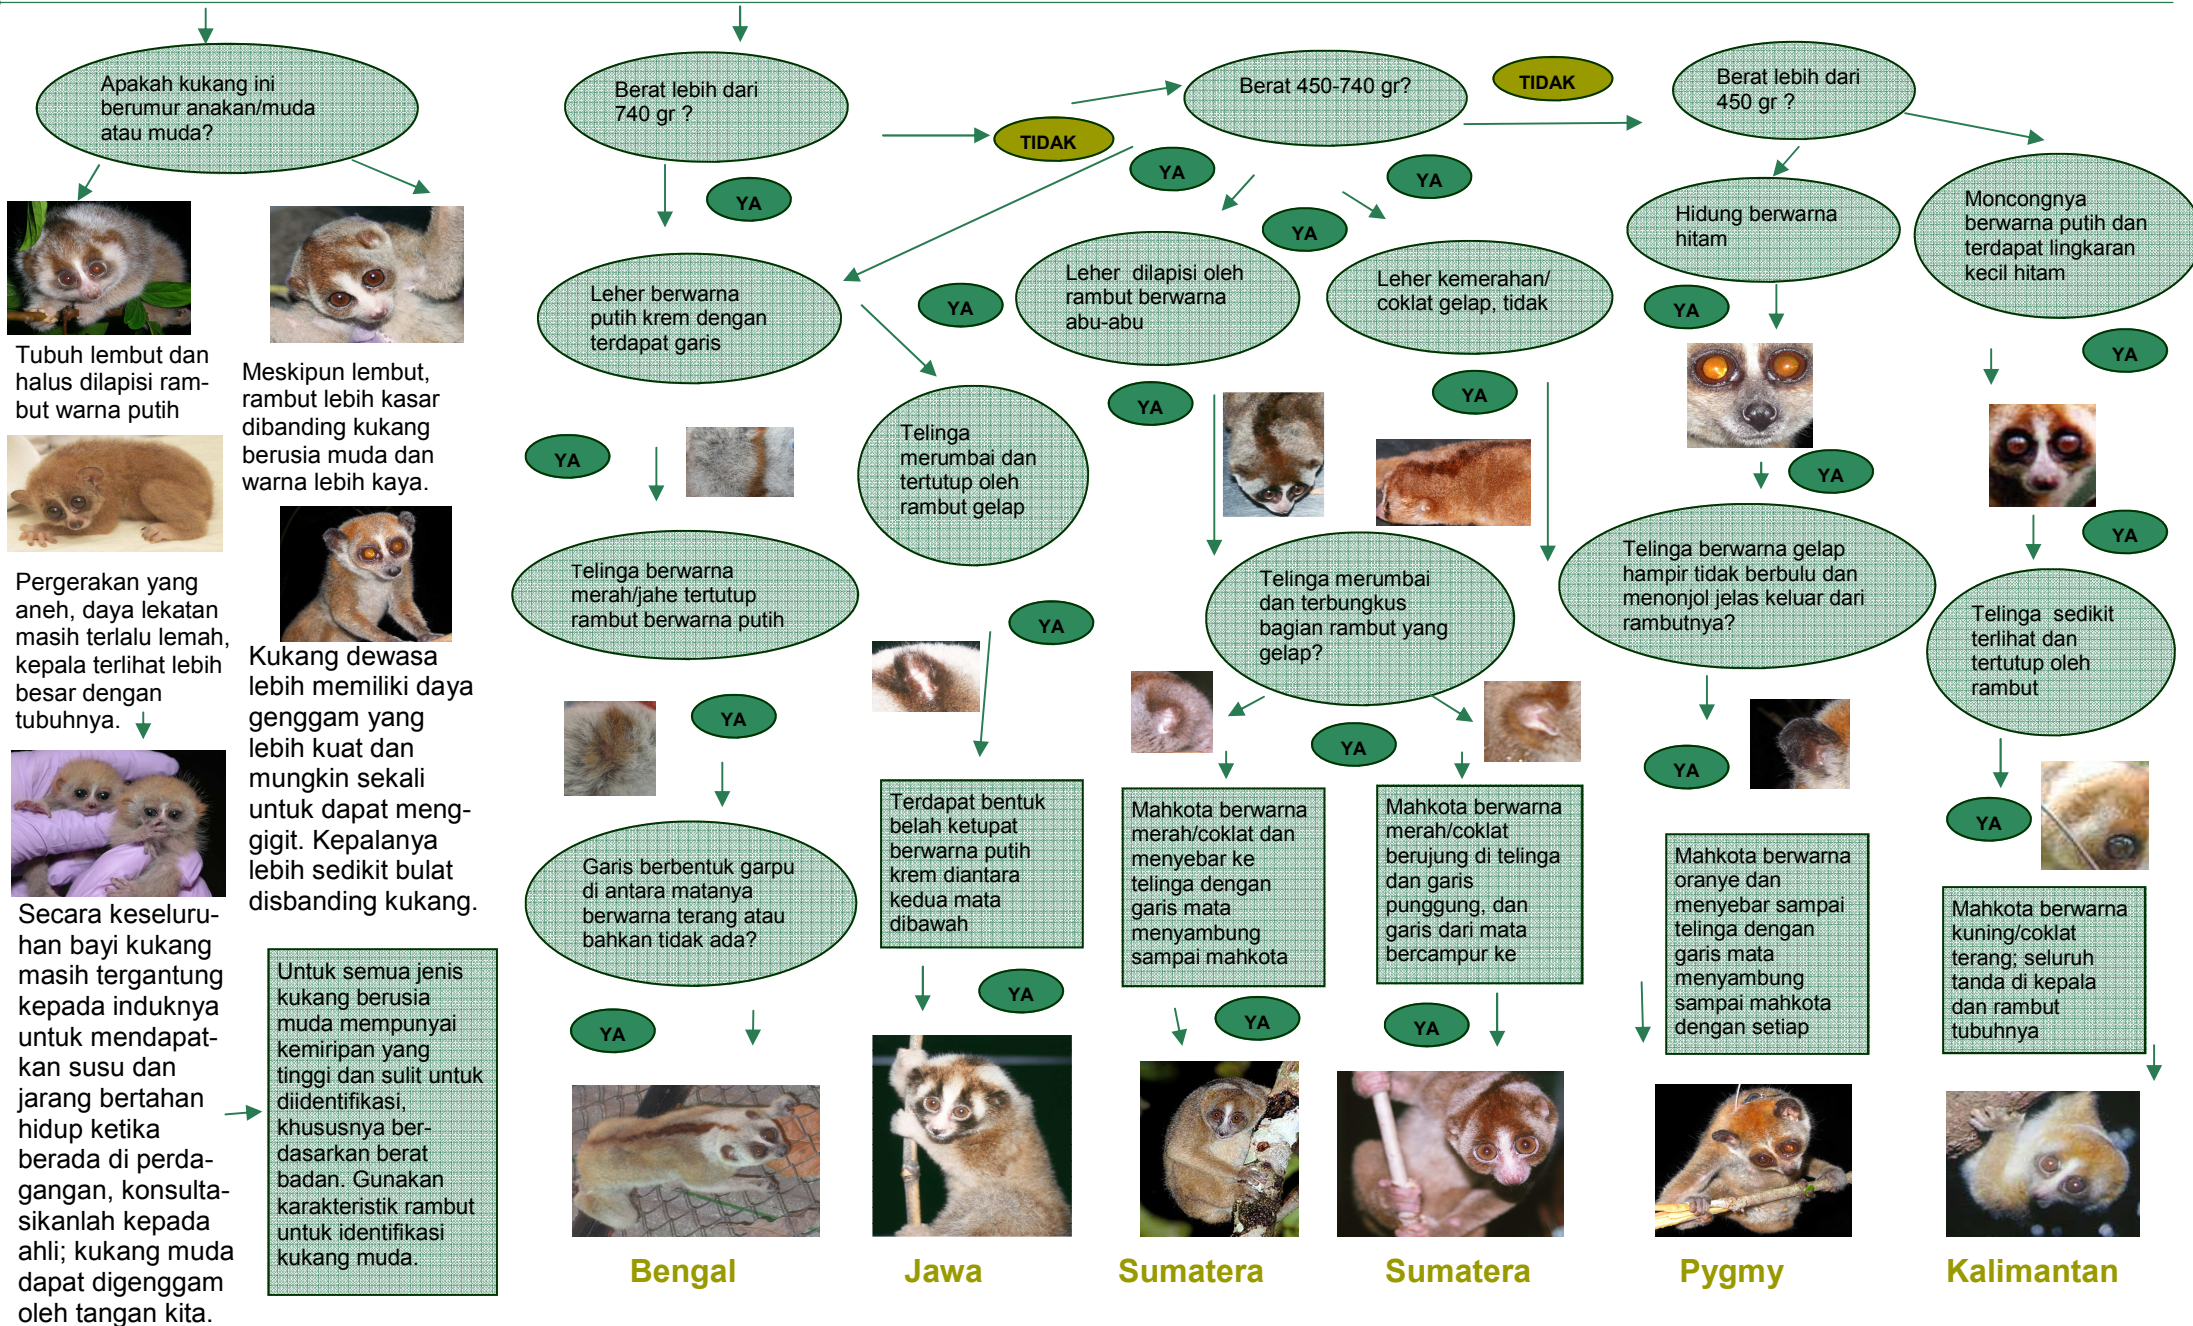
Apakah kukang ini berumur anakan/muda atau muda?

Tubuh lembut dan halus dilapisi rambut warna putih

Meskipun lembut, rambut lebih kasar dibanding kukang berusia muda dan warna lebih kaya.

Pergerakan yang aneh, daya lekatan masih terlalu lemah, kepala terlihat lebih besar dengan tubuhnya.

Kukang dewasa lebih memiliki daya genggam yang lebih kuat dan mungkin sekali untuk dapat menggigit. Kepalanya lebih sedikit bulat disbanding kukang.

Secara keseluruhan bayi kukang masih tergantung kepada induknya untuk mendapatkan susu dan jarang bertahan hidup ketika berada di perdagangan, konsultasikanlah kepada ahli; kukang muda dapat digenggam oleh tangan kita.

Untuk semua jenis kukang berusia muda mempunyai kemiripan yang tinggi dan sulit untuk diidentifikasi, khususnya berdasarkan berat badan. Gunakan karakteristik rambut untuk identifikasi kukang muda.

Berat lebih dari 740 gr ?

TIDAK

YA

Berat 450-740 gr?

TIDAK

Berat lebih dari 450 gr ?

YA

YA

YA

Leher berwarna putih krem dengan terdapat garis

YA

Leher dilapisi oleh rambut berwarna abu-abu

Leher kemerahan/ coklat gelap, tidak

Hidung berwarna hitam

Moncongnya berwarna putih dan terdapat lingkaran kecil hitam

YA

YA

YA

YA

YA

Telinga merumbai dan tertutup oleh rambut gelap

YA

Telinga berwarna merah/jahe tertutup rambut berwarna putih

YA

Telinga merumbai dan terbungkus bagian rambut yang gelap?

Telinga berwarna gelap hampir tidak berbulu dan menonjol jelas keluar dari rambutnya?

YA

Telinga sedikit terlihat dan tertutup oleh rambut

YA

YA

YA

YA

Garis berbentuk garpu di antara matanya berwarna terang atau bahkan tidak ada?

Terdapat bentuk belah ketupat berwarna putih krem diantara kedua mata dibawah

Mahkota berwarna merah/coklat dan menyebar ke telinga dengan garis mata menyambung sampai mahkota

Mahkota berwarna merah/coklat berujung di telinga dan garis punggung, dan garis dari mata bercampur ke

Mahkota berwarna oranye dan menyebar sampai telinga dengan garis mata menyambung sampai mahkota dengan setiap

Mahkota berwarna kuning/coklat terang; seluruh tanda di kepala dan rambut tubuhnya

YA

YA

YA

YA

YA

Bengal

Jawa

Sumatera

Sumatera

Pygmy

Kalimantan